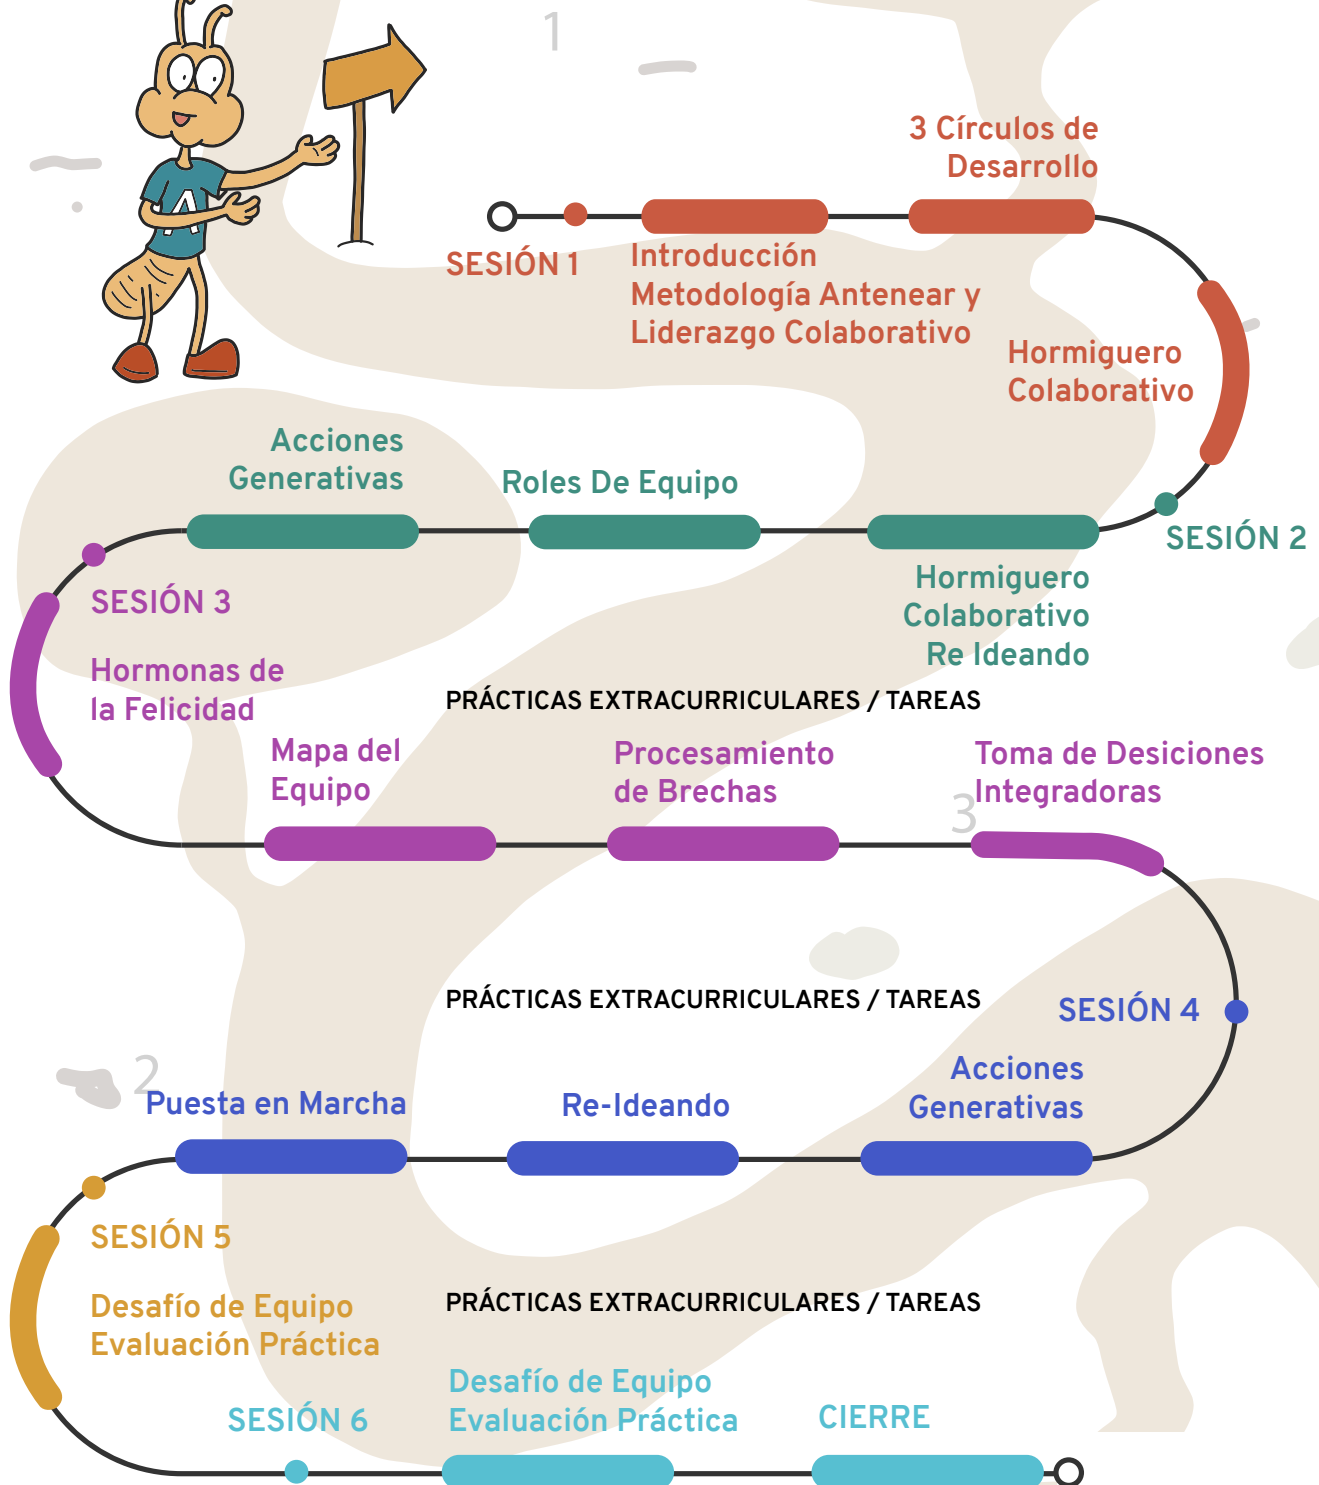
1

3 Círculos de Desarrollo

SESIÓN 1

Introducción Metodología Antenear y Liderazgo Colaborativo

Hormiguero Colaborativo

Acciones Generativas

Roles De Equipo

SESIÓN 2

SESIÓN 3

Hormiguero Colaborativo Re Ideando

Hormonas de la Felicidad

PRÁCTICAS EXTRACURRICULARES / TAREAS

Mapa del Equipo

Procesamiento de Brechas

Toma de Desiciones Integradoras

3

PRÁCTICAS EXTRACURRICULARES / TAREAS

SESIÓN 4

Acciones Generativas

2

Puesta en Marcha

Re-Ideando

SESIÓN 5

Desafío de Equipo Evaluación Práctica

PRÁCTICAS EXTRACURRICULARES / TAREAS

SESIÓN 6

Desafío de Equipo Evaluación Práctica

CIERRE